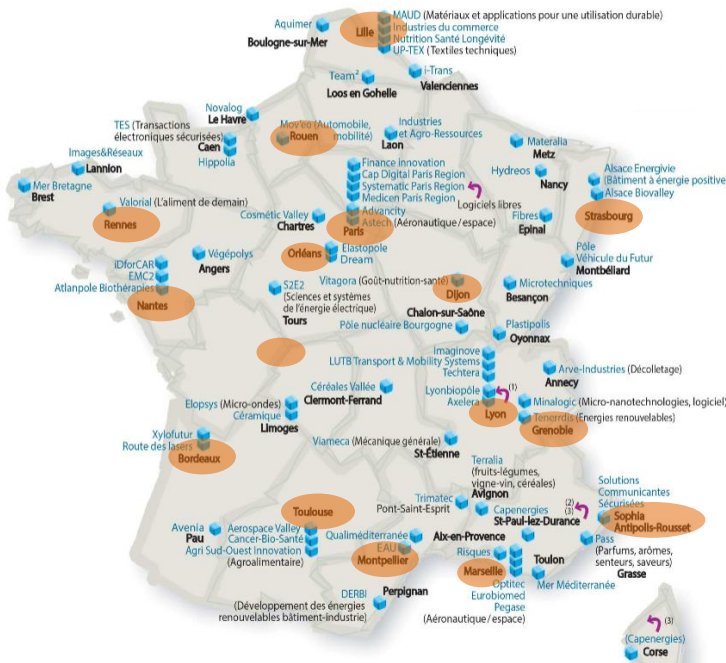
Aquimer
Boulogne-sur-Mer

Lille
MAUD (Matériaux et applications pour une utilisation durable)
Industries du commerce
Nutrition Santé Longévité
UP-TEX (Textiles techniques)

Team²
Loos en Gohelle

i-Trans
Valenciennes

Novalog
Le Havre

TES (Transactions électroniques sécurisées)
Caen
Hippolia

Mov'eo (Automobile, mobilité)
Rouen

Industries et Agro-Ressources
Laon

Materalia
Metz

Images&Réseaux
Lannion

Mer Bretagne
Brest

Finance innovation
Cap Digital Paris Region
Systematic Paris Region
Medicen Paris Region
Advancity
Astech (Aéronautique / espace)
Paris
Logiciels libres

Hydreos
Nancy

Alsace Energivie (Bâtiment à énergie positive)
Alsace Biovalley
Strasbourg

Valorial (L'aliment de demain)
Rennes

Cosmetic Valley
Chartres

Fibres
Epinal

Végépolys
Angers

Elastopole
Dream
Orléans

Pôle Véhicule du Futur
Montbéliard

iDforCAR
EMC2
Atlanpole Biothérapies
Nantes

S2E2 (Sciences et systèmes de l'énergie électrique)
Tours

Vitagora (Goût-nutrition-santé)
Dijon

Microtechniques
Besançon

Chalon-sur-Saône
Pôle nucléaire Bourgogne

Plastipolis
Oyonnax

LUTB Transport & Mobility Systems
Imaginove
Techtera
Lyonbiopôle
Axelera
Lyon
(1)

Arve-Industries (Décolletage)
Annecy

Céréales Vallée
Clermont-Ferrand

Minalogic (Micro-nanotechnologies, logiciel)
Tenerrdis (Energies renouvelables)
Grenoble

Elopsys (Micro-ondes)
Céramique
Limoges

Xylofutur
Route des lasers
Bordeaux

Viameca (Mécanique générale)
St-Étienne

Terralia (fruits-légumes, vigne-vin, céréales)
Avignon

Trimatec
Pont-Saint-Esprit

Capenergies
St-Paul-lez-Durance
(2)
(3)

Solutions Communicantes Sécurisées
Sophia Antipolis-Rousset

Toulouse

Avenia
Pau

Aerospace Valley
Cancer-Bio-Santé
Agri Sud-Ouest Innovation (Agroalimentaire)

Qualiméditerranée
EAU
Montpellier

Aix-en-Provence
Risques
Marseille
Optitec
Eurobiomed
Pegase (Aéronautique / espace)

Toulon
Mer Méditerranée

Pass (Parfums, arômes, senteurs, saveurs)
Grasse

DERBI (Développement des énergies renouvelables bâtiment-industrie)
Perpignan

(3)
(Capenergies)
Corse